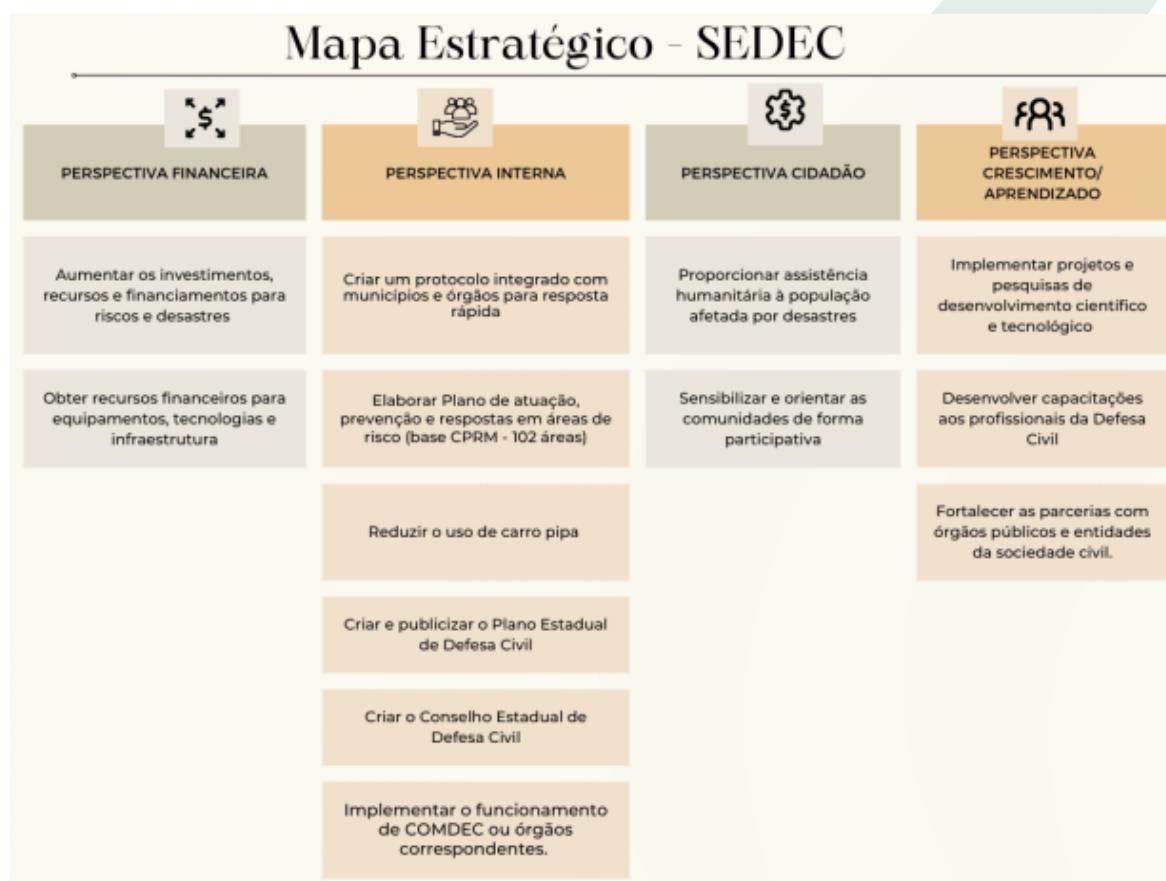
Mapa Estratégico - SEDEC

PERSPECTIVA FINANCEIRA

Aumentar os investimentos, recursos e financiamentos para riscos e desastres

Obter recursos financeiros para equipamentos, tecnologias e infraestrutura

PERSPECTIVA INTERNA

Criar um protocolo integrado com municipios e órgãos para resposta rápida

Elaborar Plano de atuação, prevenção e respostas em áreas de risco (base CPRM - 102 áreas)

Reduzir o uso de carro pipa

Criar e publicizar o Plano Estadual de Defesa Civil

Criar o Conselho Estadual de Defesa Civil

Implementar o funcionamento de COMDEC ou órgãos correspondentes.

PERSPECTIVA CIDADÃO

Proporcionar assistência humanitária à população afetada por desastres

Sensibilizar e orientar as comunidades de forma participativa

PERSPECTIVA CRESCIMENTO/ APRENDIZADO

Implementar projetos e pesquisas de desenvolvimento cientifico e tecnológico

Desenvolver capacitações aos profissionais da Defesa Civil

Fortalecer as parcerias com órgãos públicos e entidades da sociedade civil.